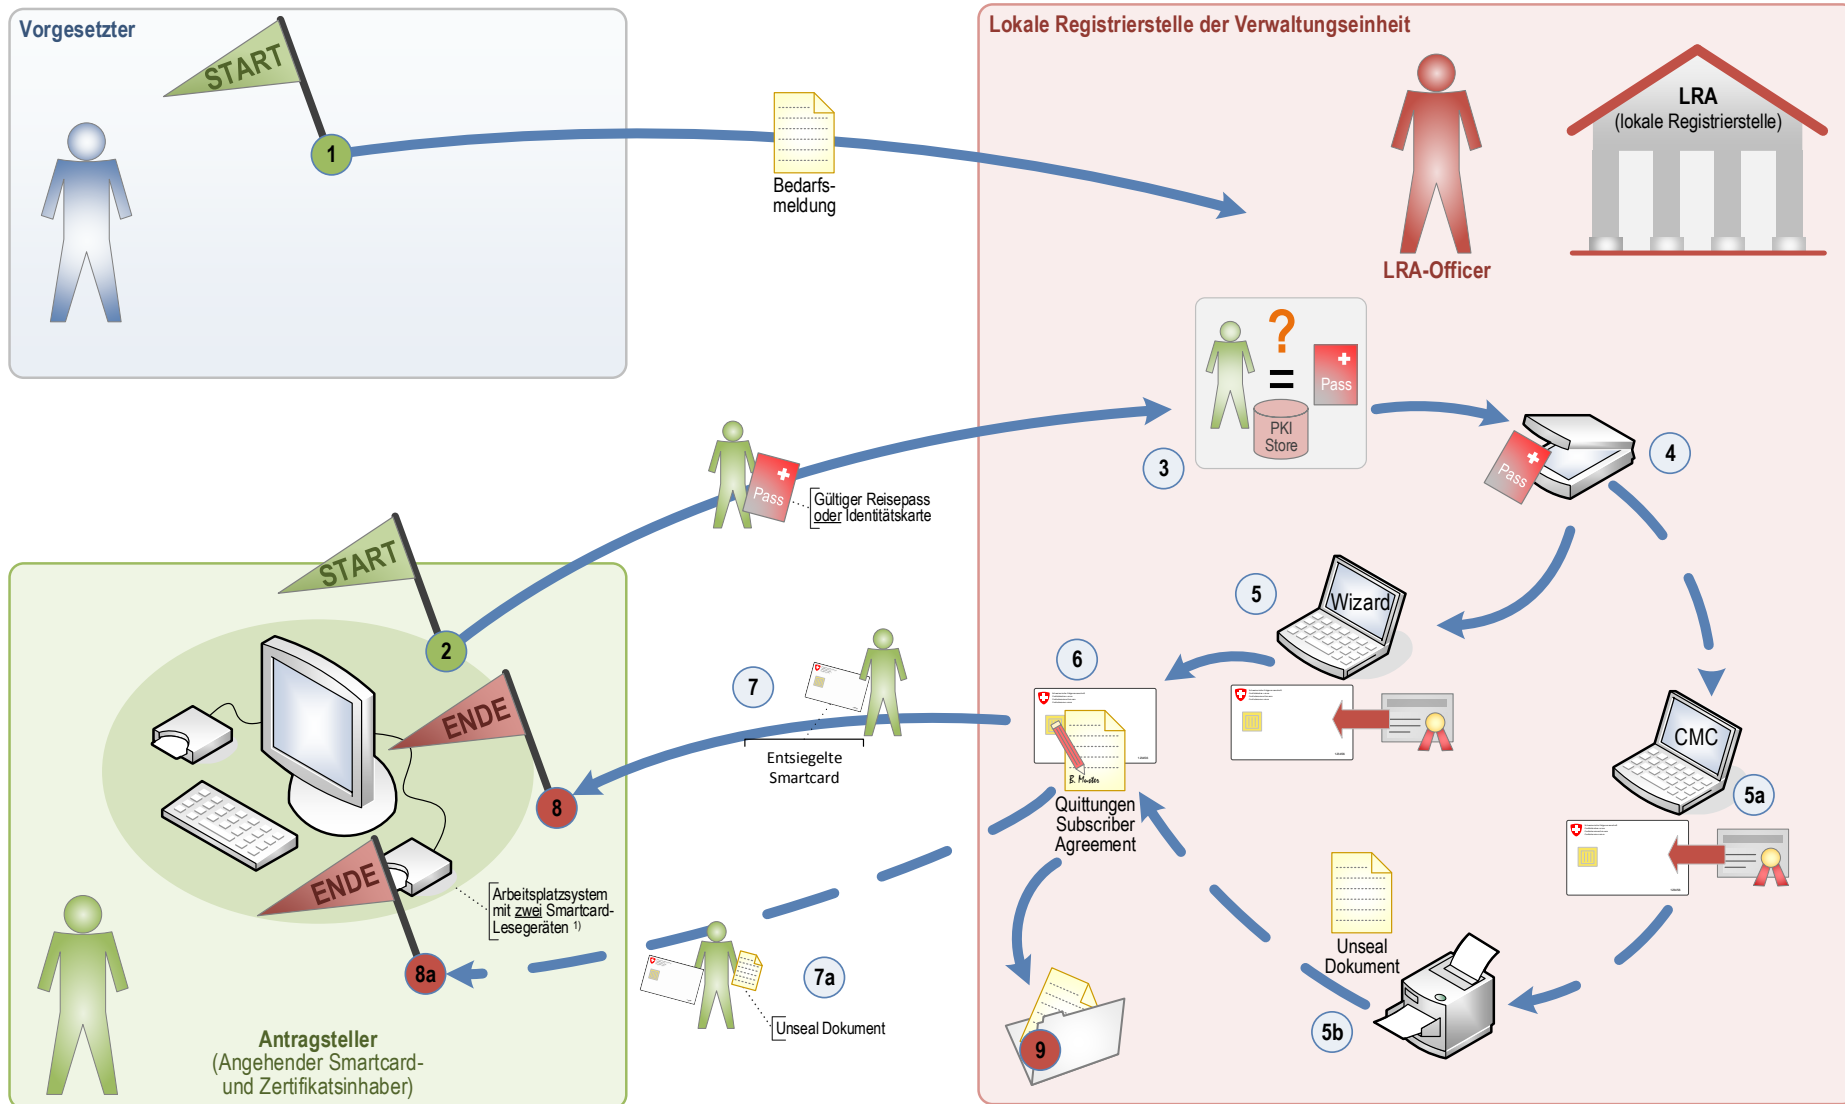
Vorgesetzter

START

1

Bedarfs-meldung

Lokale Registrierstelle der Verwaltungseinheit

LRA
(lokale Registrierstelle)

LRA-Officer

?
=
Pass
PKI Store

3

Pass

4

Pass

Gültiger Reisepass oder Identitätskarte

START

2

ENDE

8

ENDE

8a

Arbeitsplatzsystem mit zwei Smartcard-Lesegeräten $^{1)}$

Antragsteller
(Angehender Smartcard- und Zertifikatsinhaber)

5

Wizard

6

7

Entsiegelte Smartcard

B. Muster

Quittungen Subscriber Agreement

CMC

5a

7a

Unseal Dokument

Unseal Dokument

9

5b